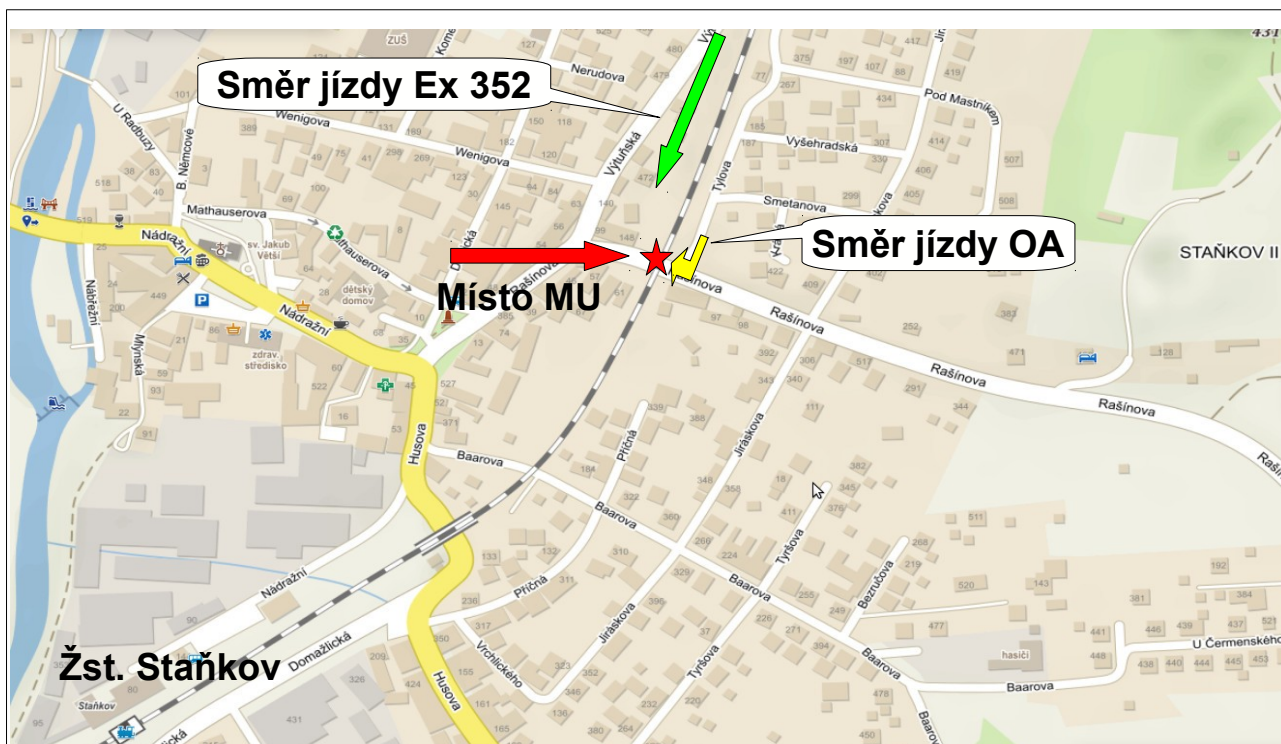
Směr jízdy Ex 352

Směr jízdy OA

Místo MU

Žst. Staňkov

STAŇKOV II

ZUŠ
Nerudova
Wenigova
Wenigova
Výtuňská
Mathauserova
Mathauserova
Nádražní
Nádražní
Nádražní
Nádražní
U Radbuzy
B. Němcové
Mlýnská
sv. Jakub Větší
dětský domov
zdrav. středisko
Husova
Husova
Baarova
Baarova
Baarova
Baarova
Baarova
Rašínova
Rašínova
Rašínova
Rašínova
Rašínova
Smetanova
Tylova
Vyšehradská
Pod Mastníkem
Jiráskova
Jiráskova
Příční
Příčná
Tyršova
Tyršova
Bezručova
Vrchlického
Domažlická
Staňkov
hasiči
U Čermenského